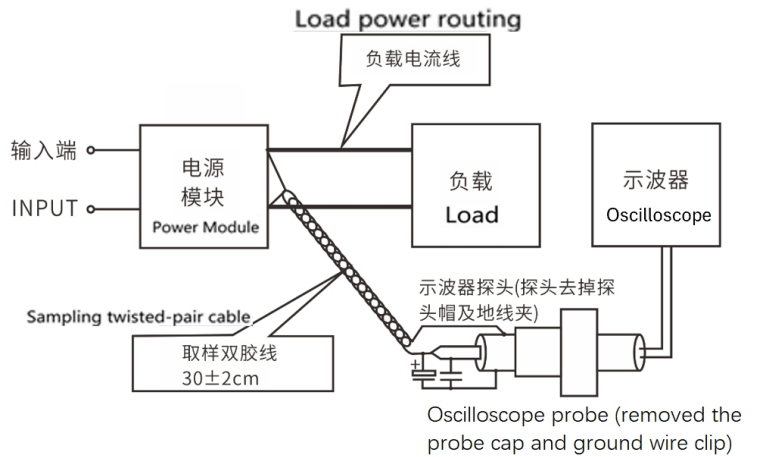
Load power routing

负载电流线

输入端

INPUT

电源
模块
Power Module

负载
Load

示波器
Oscilloscope

示波器探头(探头去掉探头帽及地线夹)

Sampling twisted-pair cable

取样双胶线
30±2cm

Oscilloscope probe (removed the probe cap and ground wire clip)